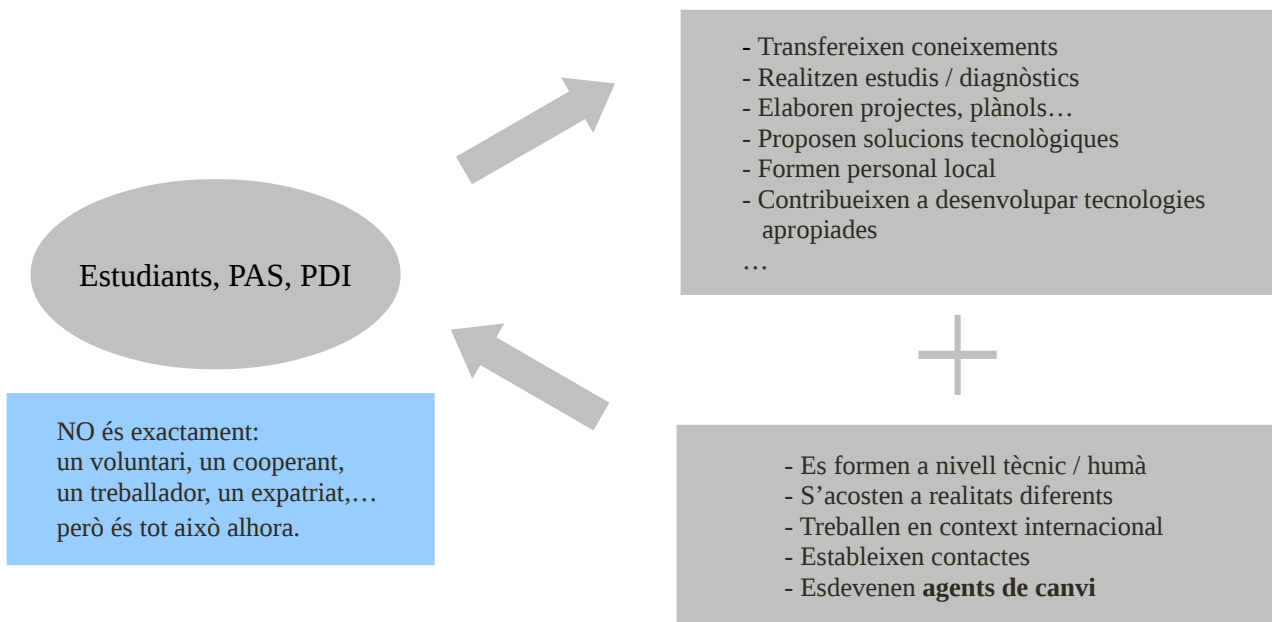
- Transfereixen coneixements
- Realitzen estudis / diagnòstics
- Elaboren projectes, plànols…
- Proposen solucions tecnològiques
- Formen personal local
- Contribueixen a desenvolupar tecnologies apropiades
…

Estudiants, PAS, PDI

NO és exactament:
un voluntari, un cooperant,
un treballador, un expatriat,…
però és tot això alhora.

- Es formen a nivell tècnic / humà
- S’acosten a realitats diferents
- Treballen en context internacional
- Estableixen contactes
- Esdevenen **agents de canvi**